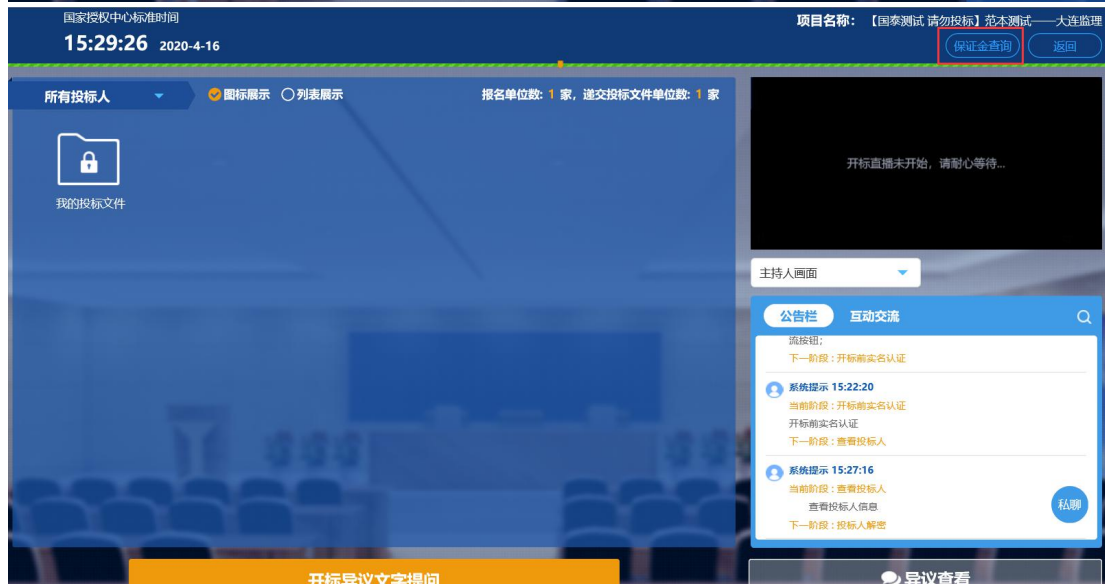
国家授权中心标准时间
15:29:26 2020-4-16

项目名称: 【国泰测试 请勿投标】范本测试——大连监理

保证金查询
返回

所有投标人
图标展示 列表展示
报名单位数: 1 家, 递交投标文件单位数: 1 家

我的投标文件

开标直播未开始，请耐心等待...

主持人画面

公告栏
互动交流

流按钮;
下一阶段：开标前实名认证

系统提示 15:22:20
当前阶段：开标前实名认证
开标前实名认证
下一阶段：查看投标人

系统提示 15:27:16
当前阶段：查看投标人
查看投标人信息
下一阶段：投标人解密

私聊

开标异议文字提问

异议查看